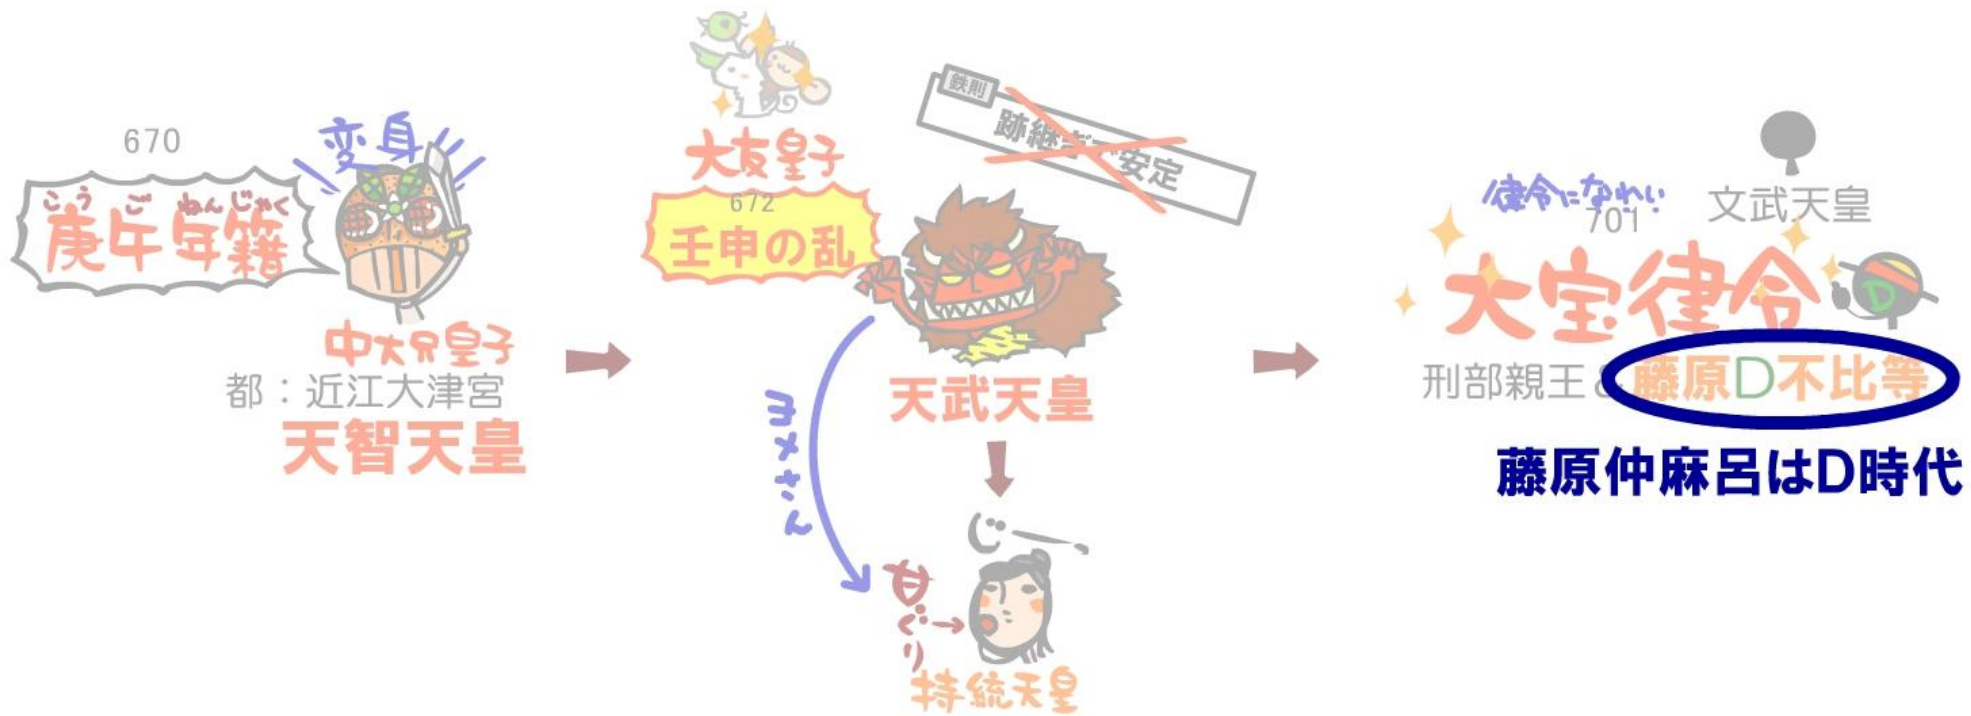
670
変身
こうごねんじゃく
庚午年籍
中大兄皇子
都：近江大津宮
天智天皇

大友皇子
672
壬申の乱
鉄則
跡継ぎで安定
天武天皇
ヨメさん
じーっ
甘ぐり
持統天皇

律令になれい
701
文武天皇
大宝律令
D
刑部親王と藤原D不比等
藤原仲麻呂はD時代